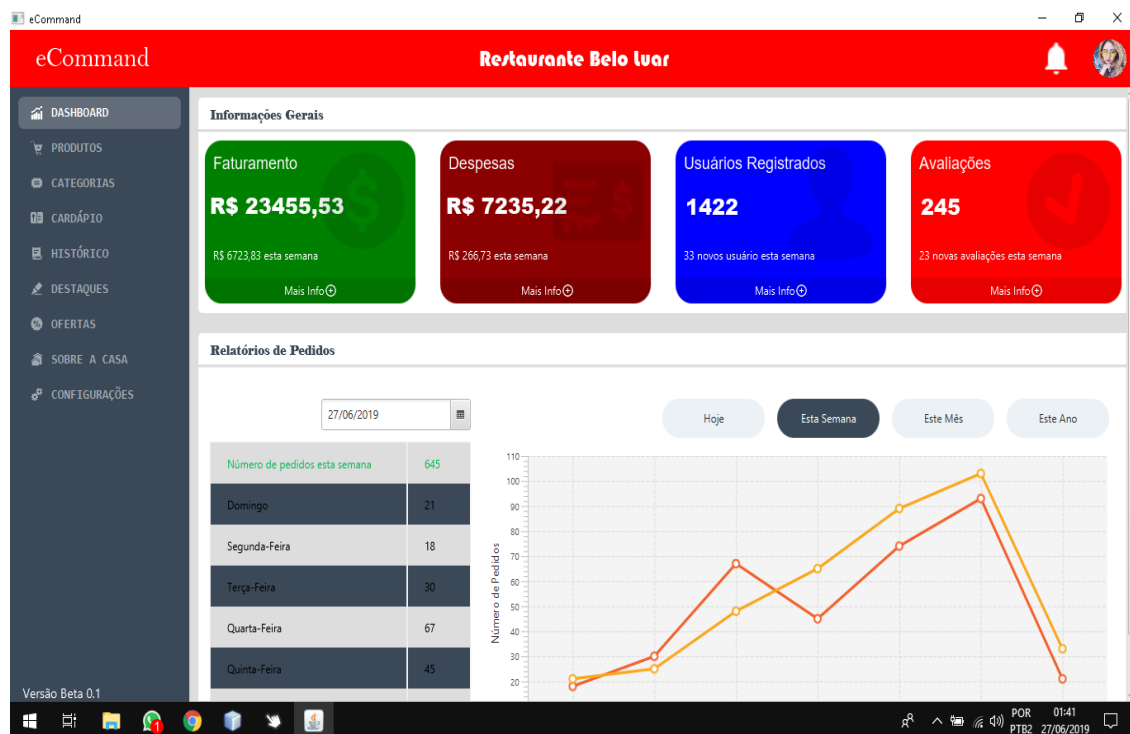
eCommand

eCommand

Restaurante Belo Luar

DASHBOARD
PRODUTOS
CATEGORIAS
CARDÁPIO
HISTÓRICO
DESTAQUES
OFERTAS
SOBRE A CASA
CONFIGURAÇÕES

Versão Beta 0.1

Informações Gerais

Faturamento
R$ 23455,53
R$ 6723,83 esta semana
Mais Info

Despesas
R$ 7235,22
R$ 266,73 esta semana
Mais Info

Usuários Registrados
1422
33 novos usuário esta semana
Mais Info

Avaliações
245
23 novas avaliações esta semana
Mais Info

Relatórios de Pedidos

27/06/2019

Hoje
Esta Semana
Este Mês
Este Ano

| Número de pedidos esta semana | 645 |
|---|---|
| Domingo | 21 |
| Segunda-Feira | 18 |
| Terça-Feira | 30 |
| Quarta-Feira | 67 |
| Quinta-Feira | 45 |

Número de Pedidos

110
100
90
80
70
60
50
40
30
20

POR PTB2 01:41 27/06/2019